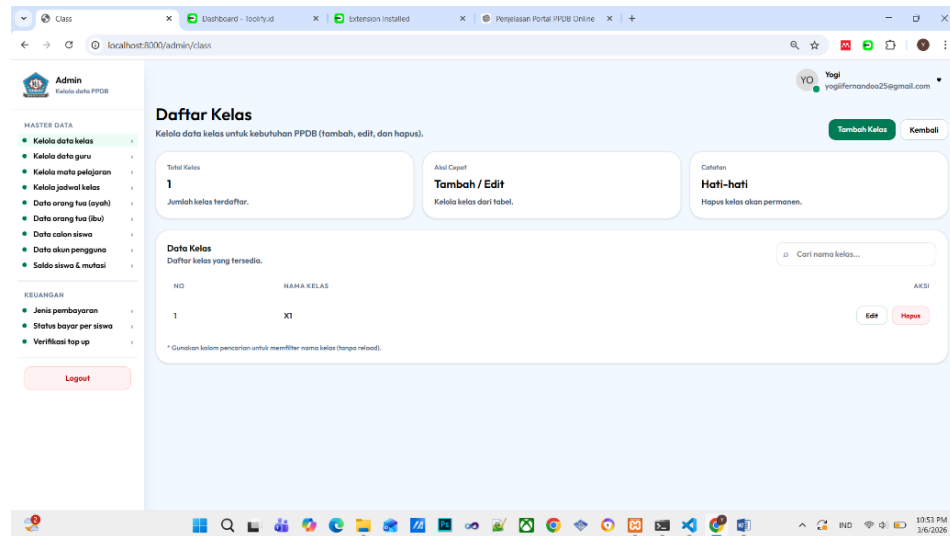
Class
Dashboard - Toolify.id
Extension Installed
Penjelasan Portal PPDB Online
localhost:8000/admin/class

Admin
Kelola data PPDB

MASTER DATA
Kelola data kelas
Kelola data guru
Kelola mata pelajaran
Kelola jadwal kelas
Data orang tua (ayah)
Data orang tua (ibu)
Data calon siswa
Data akun pengguna
Saldo siswa & mutasi

KEUANGAN
Jenis pembayaran
Status bayar per siswa
Verifikasi top up

Logout

YO Yogi
yogiifernandoo25@gmail.com

Daftar Kelas
Kelola data kelas untuk kebutuhan PPDB (tambah, edit, dan hapus).

Tambah Kelas
Kembali

Total Kelas
1
Jumlah kelas terdaftar.

Aksi Cepat
Tambah / Edit
Kelola kelas dari tabel.

Catatan
Hati-hati
Hapus kelas akan permanen.

Data Kelas
Daftar kelas yang tersedia.

Cari nama kelas...

| NO | NAMA KELAS | AKSI |
|---|---|---|
| 1 | X1 | Edit Hapus |

* Gunakan kolom pencarian untuk memfilter nama kelas (tanpa reload).

IND
10:53 PM
3/6/2026